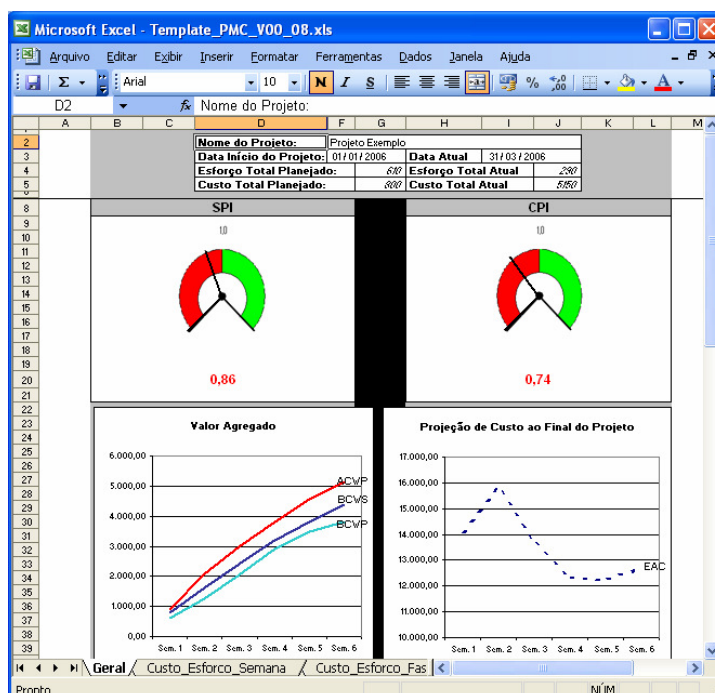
Microsoft Excel - Template_PMC_V00_08.xls

Arquivo Editar Exibir Inserir Formatar Ferramentas Dados Janela Ajuda

Arial 10 N I S %

D2 Nome do Projeto:

A B C D F G H I J K L M

| Nome do Projeto: | Projeto Exemplo | | |
|---|---|---|---|
| Data Início do Projeto: | 01/01/2006 | Data Atual | 31/03/2006 |
| Esforço Total Planejado: | 610 | Esforço Total Atual | 290 |
| Custo Total Planejado: | 300 | Custo Total Atual | 5150 |

SPI

1,0

0,86

CPI

1,0

0,74

Valor Agregado

6.000,00
5.000,00
4.000,00
3.000,00
2.000,00
1.000,00
0,00

ACWP
BCWS
BCWP

Sem. 1 Sem. 2 Sem. 3 Sem. 4 Sem. 5 Sem. 6

Projeção de Custo ao Final do Projeto

17.000,00
16.000,00
15.000,00
14.000,00
13.000,00
12.000,00
11.000,00
10.000,00

EAC

Sem. 1 Sem. 2 Sem. 3 Sem. 4 Sem. 5 Sem. 6

Geral Custo_Esforco_Semana Custo_Esforco_Fas

Pronto NÚM